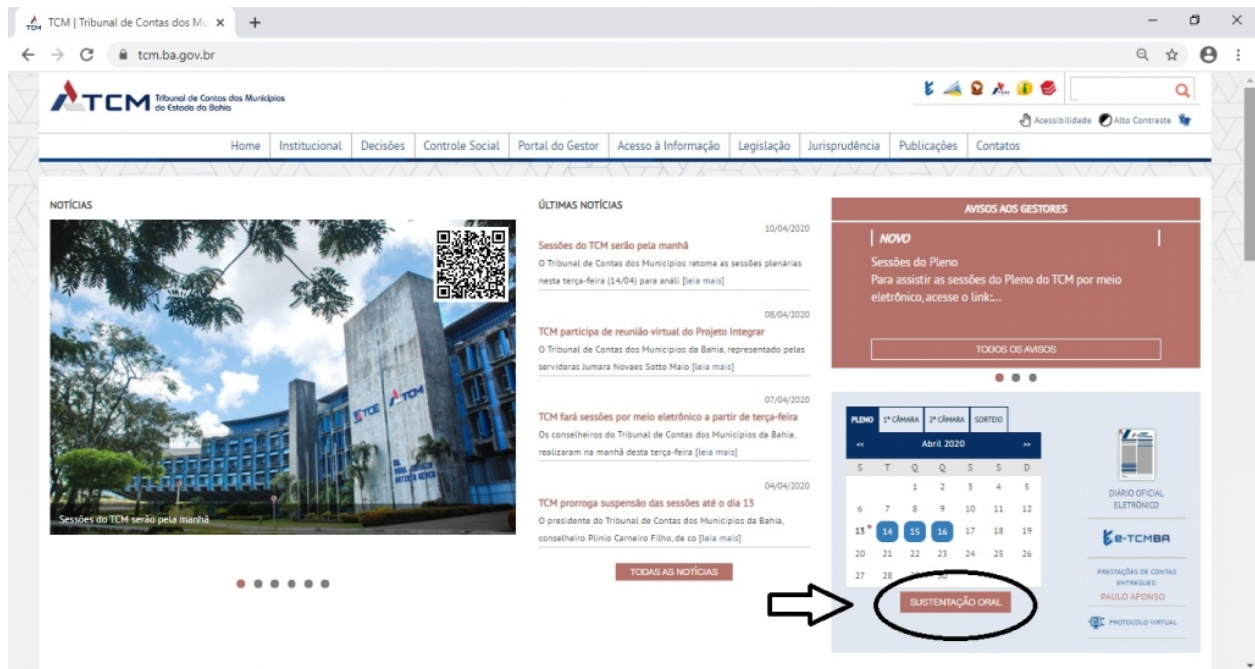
TCM | Tribunal de Contas dos Mu ×
+
tcm.ba.gov.br

TCM Tribunal de Contas dos Municípios do Estado da Bahia

Acessibilidade Alto Contraste

Home | Institucional | Decisões | Controle Social | Portal do Gestor | Acesso à Informação | Legislação | Jurisprudência | Publicações | Contatos

NOTÍCIAS

Sessões do TCM serão pela manhã

ÚLTIMAS NOTÍCIAS

10/04/2020
Sessões do TCM serão pela manhã
O Tribunal de Contas dos Municípios retoma as sessões plenárias nesta terça-feira (14/04) para análi [leia mais]

08/04/2020
TCM participa de reunião virtual do Projeto Integrar
O Tribunal de Contas dos Municípios da Bahia, representado pelas servidoras Jumara Novaes Sotto Maio [leia mais]

07/04/2020
TCM fará sessões por meio eletrônico a partir de terça-feira
Os conselheiros do Tribunal de Contas dos Municípios da Bahia, realizaram na manhã desta terça-feira [leia mais]

04/04/2020
TCM prorroga suspensão das sessões até o dia 13
O presidente do Tribunal de Contas dos Municípios da Bahia, conselheiro Plínio Carneiro Filho, de co [leia mais]

TODAS AS NOTÍCIAS

AVISOS AOS GESTORES

NOVO
Sessões do Pleno
Para assistir as sessões do Pleno do TCM por meio eletrônico, acesse o link:...

TODOS OS AVISOS

PLENO | 1ª CÂMARA | 2ª CÂMARA | SORTEIO

« Abril 2020 »

| S | T | Q | Q | S | S | D |
|---|---|---|---|---|---|---|
| | | 1 | 2 | 3 | 4 | 5 |
| 6 | 7 | 8 | 9 | 10 | 11 | 12 |
| 13 | 14 | 15 | 16 | 17 | 18 | 19 |
| 20 | 21 | 22 | 23 | 24 | 25 | 26 |
| 27 | 28 | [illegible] | 30 | | | |

SUSTENTAÇÃO ORAL

DIÁRIO OFICIAL ELETRÔNICO

e-TCMBA

PRESTAÇÕES DE CONTAS ENTREGUES:
PAULO AFONSO

PROTOCOLO VIRTUAL